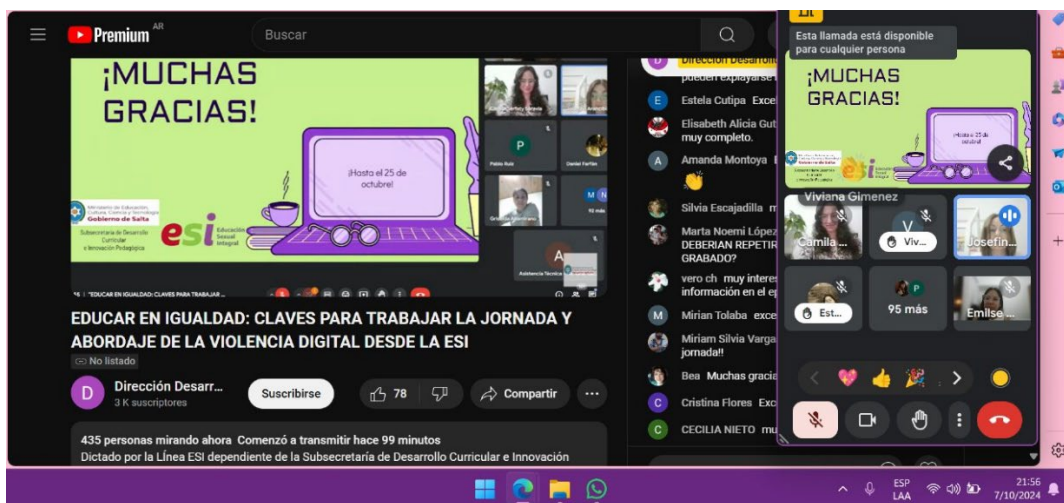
Premium AR

Buscar

¡MUCHAS GRACIAS!

¡Hasta el 25 de octubre!

Ministerio de Educación, Cultura, Ciencia y Tecnología
Gobierno de Salta

Subsecretaría de Desarrollo Curricular e Innovación Pedagógica

esi Educación Sexual Integral

P

Pablo Ruiz

Daniel Farfán

M N

Asistencia Técnica

EDUCAR EN IGUALDAD: CLAVES PARA TRABAJAR LA JORNADA Y ABORDAJE DE LA VIOLENCIA DIGITAL DESDE LA ESI

No listado

D

Dirección Desarr...

3 K suscriptores

Suscribirse

78

Compartir

435 personas mirando ahora Comenzó a transmitir hace 99 minutos

Dictado por la Línea ESI dependiente de la Subsecretaría de Desarrollo Curricular e Innovación

Dirección Desarrol

pueden explayarse

E Estela Cutipa Exce

Elisabeth Alicia Gut muy completo.

A Amanda Montoya

Silvia Escajadilla m

Marta Noemi López DEBERIAN REPETIR GRABADO?

vero ch muy interes información en el e

M Mirian Tolaba exce

Miriam Silvia Varga jornada!!

Bea Muchas gracia

C Cristina Flores Exc

C CECILIA NIETO mu

Esta llamada está disponible para cualquier persona

¡MUCHAS GRACIAS!

¡Hasta el 25 de octubre!

esi

Viviana Gimenez

Camila ...

Viv...

Josefin...

Est...

95 más

Emilse...

ESP LAA

21:56
7/10/2024